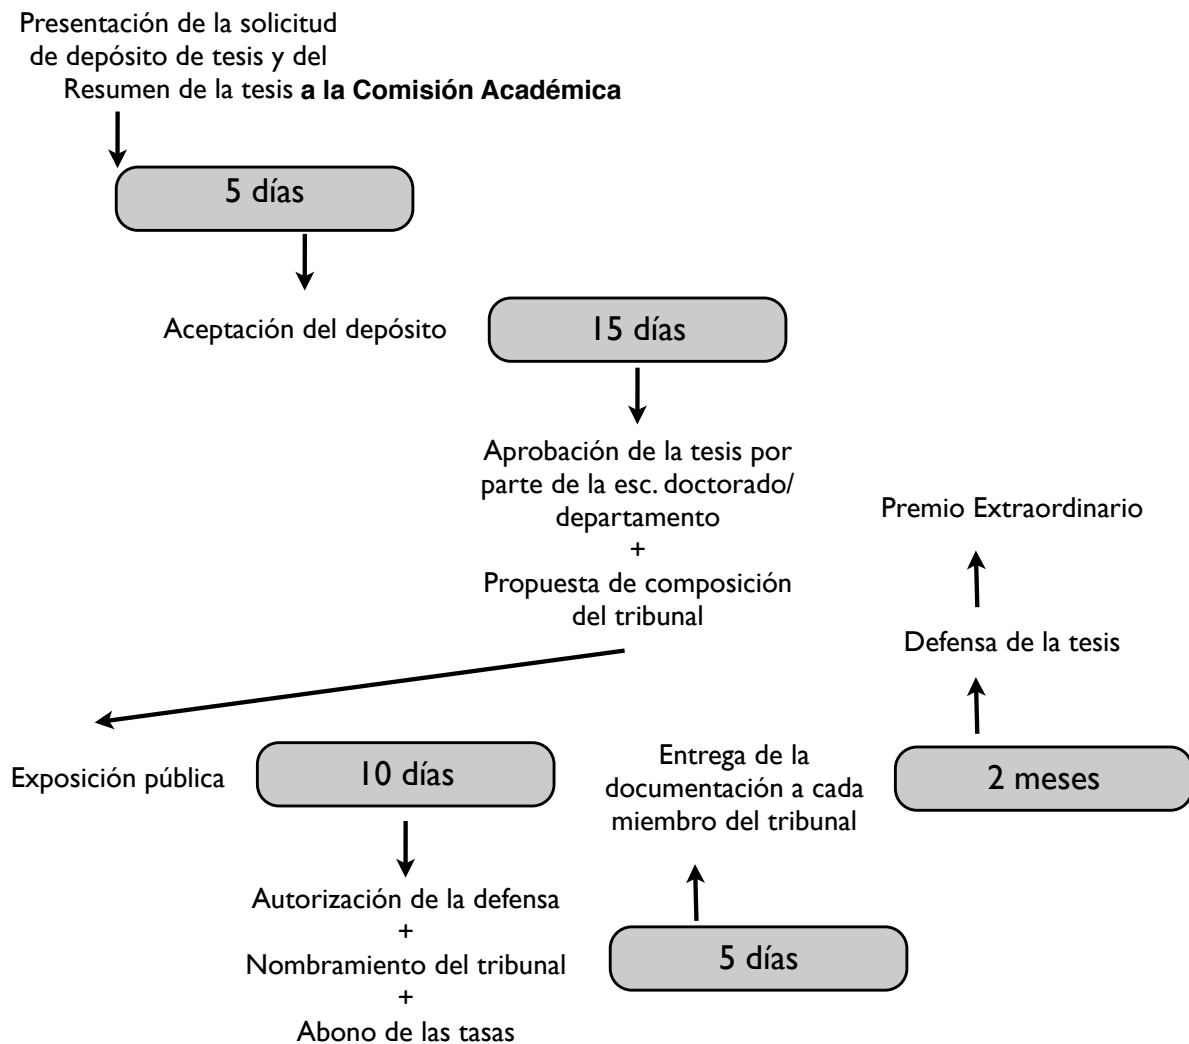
Presentación de la solicitud de depósito de tesis y del Resumen de la tesis **a la Comisión Académica**

5 días

Aceptación del depósito

15 días

Aprobación de la tesis por parte de la esc. doctorado/ departamento
+
Propuesta de composición del tribunal

Exposición pública

10 días

Autorización de la defensa
+
Nombramiento del tribunal
+
Abono de las tasas

5 días

Entrega de la documentación a cada miembro del tribunal

2 meses

Defensa de la tesis

Premio Extraordinario